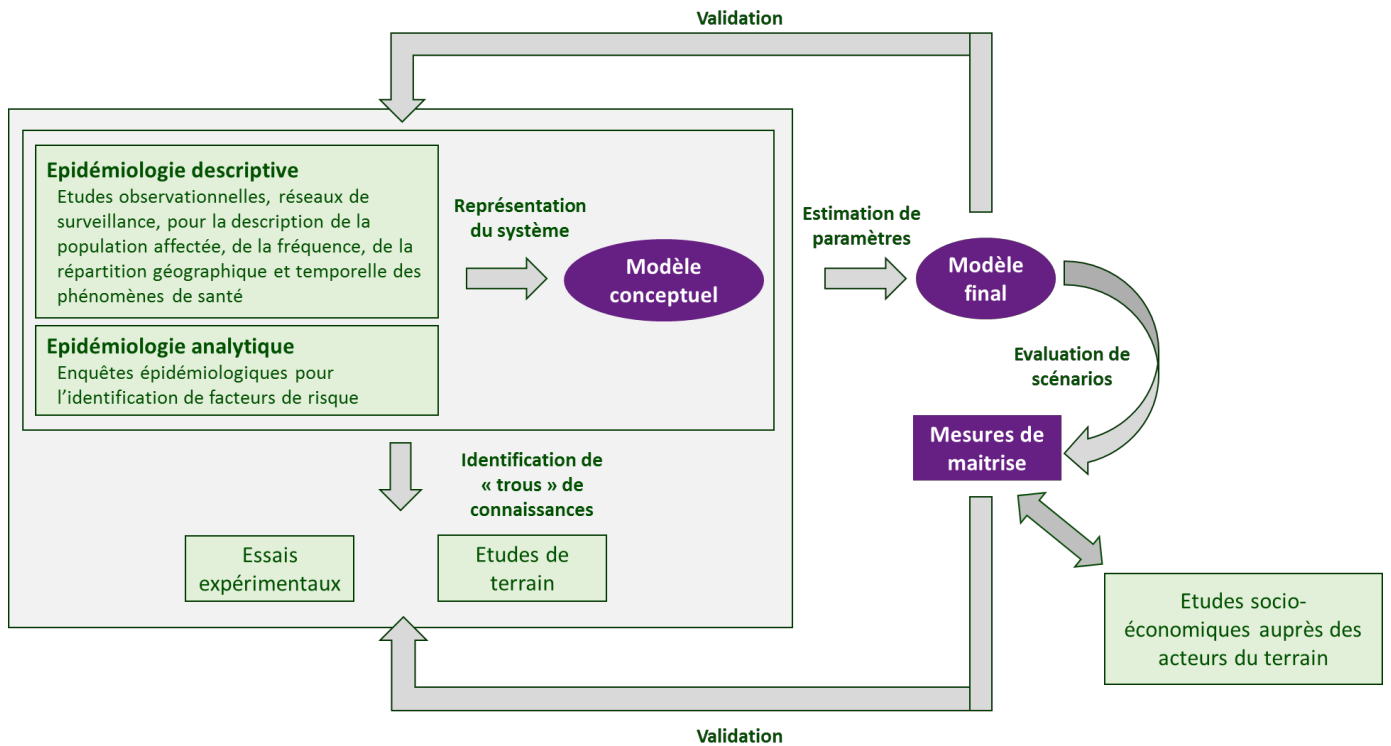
Validation

Epidémiologie descriptive
Etudes observationnelles, réseaux de surveillance, pour la description de la population affectée, de la fréquence, de la répartition géographique et temporelle des phénomènes de santé

Epidémiologie analytique
Enquêtes épidémiologiques pour l'identification de facteurs de risque

Représentation du système

Modèle conceptuel

Estimation de paramètres

Modèle final

Evaluation de scénarios

Mesures de maitrise

Identification de « trous » de connaissances

Essais expérimentaux

Etudes de terrain

Etudes socio-économiques auprès des acteurs du terrain

Validation